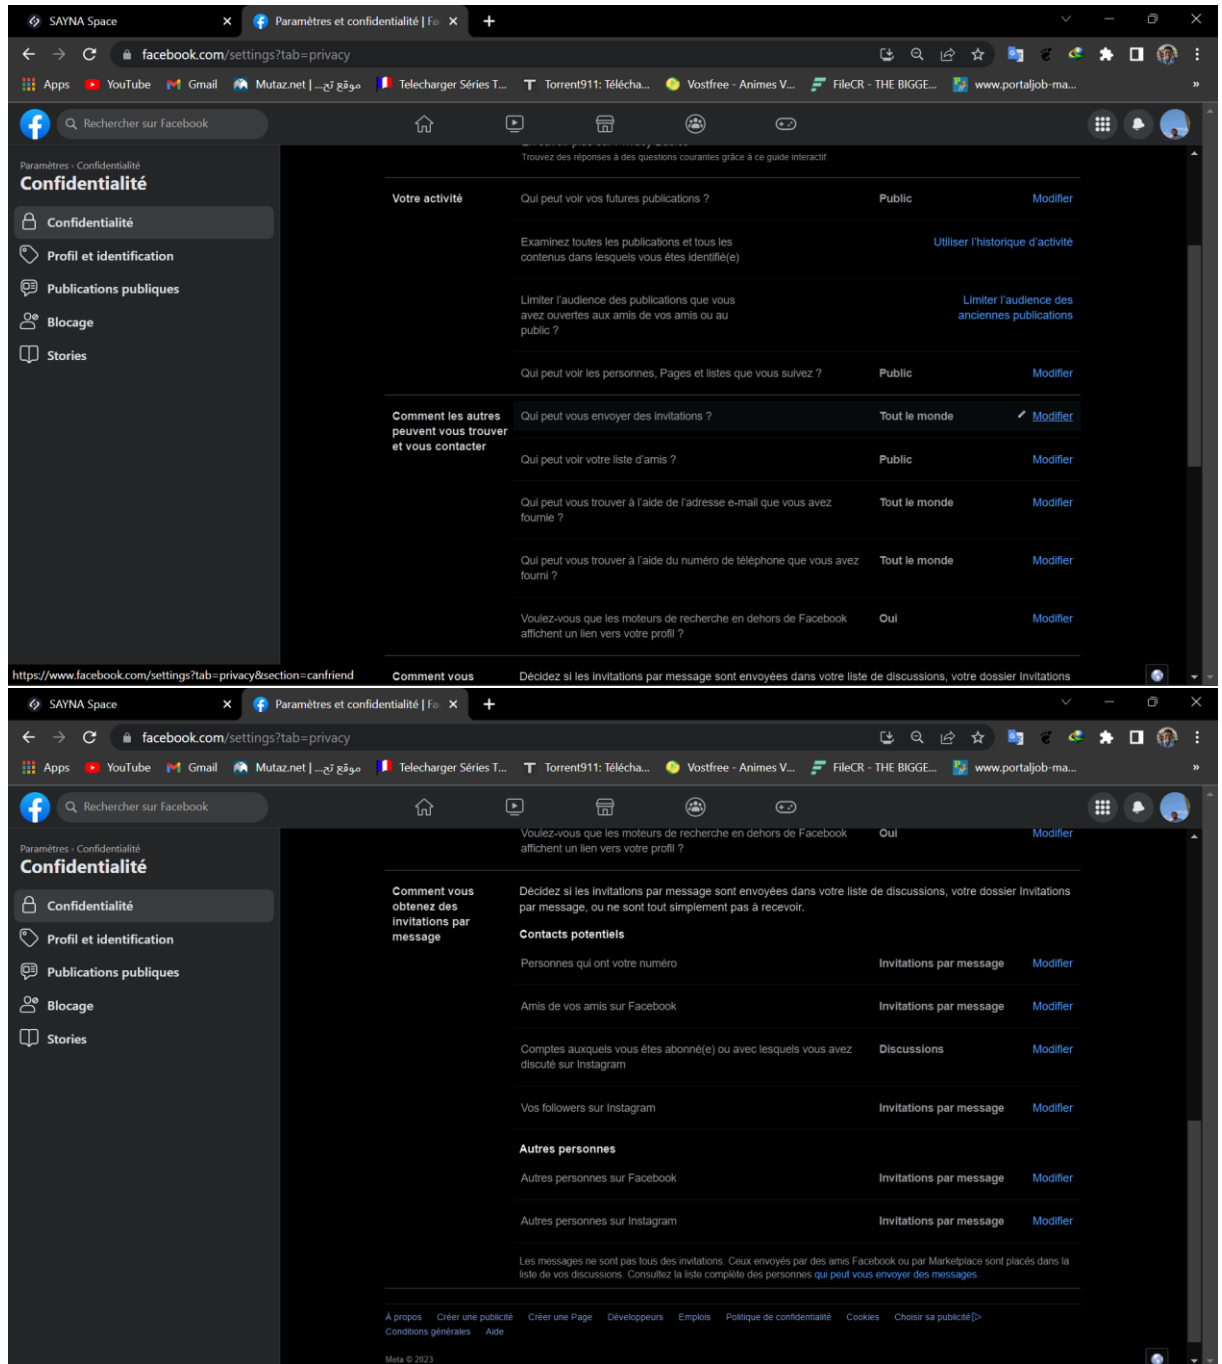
SAYNA Space
Paramètres et confidentialité | Fa
facebook.com/settings?tab=privacy
Apps YouTube Gmail Mutaz.net | موقع تح... Telecharger Séries T... Torrent911: Télécha... Vostfree - Animes V... FileCR - THE BIGGE... www.portaljob-ma...

Rechercher sur Facebook

Paramètres › Confidentialité
Confidentialité

Confidentialité
Profil et identification
Publications publiques
Blocage
Stories

Trouvez des réponses à des questions courantes grâce à ce guide interactif.

| Votre activité | Qui peut voir vos futures publications ? | Public | Modifier |
|---|---|---|---|
| | Examinez toutes les publications et tous les contenus dans lesquels vous êtes identifié(e) | | Utiliser l'historique d'activité |
| | Limiter l'audience des publications que vous avez ouvertes aux amis de vos amis ou au public ? | | Limiter l'audience des anciennes publications |
| | Qui peut voir les personnes, Pages et listes que vous suivez ? | Public | Modifier |
| Comment les autres peuvent vous trouver et vous contacter | Qui peut vous envoyer des invitations ? | Tout le monde | Modifier |
| | Qui peut voir votre liste d'amis ? | Public | Modifier |
| | Qui peut vous trouver à l'aide de l'adresse e-mail que vous avez fournie ? | Tout le monde | Modifier |
| | Qui peut vous trouver à l'aide du numéro de téléphone que vous avez fourni ? | Tout le monde | Modifier |
| | Voulez-vous que les moteurs de recherche en dehors de Facebook affichent un lien vers votre profil ? | Oui | Modifier |

https://www.facebook.com/settings?tab=privacy&section=canfriend
Comment vous
Décidez si les invitations par message sont envoyées dans votre liste de discussions, votre dossier Invitations

SAYNA Space
Paramètres et confidentialité | Fa
facebook.com/settings?tab=privacy
Apps YouTube Gmail Mutaz.net | موقع تح... Telecharger Séries T... Torrent911: Télécha... Vostfree - Animes V... FileCR - THE BIGGE... www.portaljob-ma...

Rechercher sur Facebook

Paramètres › Confidentialité
Confidentialité

Confidentialité
Profil et identification
Publications publiques
Blocage
Stories

Voulez-vous que les moteurs de recherche en dehors de Facebook affichent un lien vers votre profil ? Oui Modifier

Comment vous obtenez des invitations par message
Décidez si les invitations par message sont envoyées dans votre liste de discussions, votre dossier Invitations par message, ou ne sont tout simplement pas à recevoir.

Contacts potentiels

| Personnes qui ont votre numéro | Invitations par message | Modifier |
|---|---|---|
| Amis de vos amis sur Facebook | Invitations par message | Modifier |
| Comptes auxquels vous êtes abonné(e) ou avec lesquels vous avez discuté sur Instagram | Discussions | Modifier |
| Vos followers sur Instagram | Invitations par message | Modifier |

Autres personnes

| Autres personnes sur Facebook | Invitations par message | Modifier |
|---|---|---|
| Autres personnes sur Instagram | Invitations par message | Modifier |

Les messages ne sont pas tous des invitations. Ceux envoyés par des amis Facebook ou par Marketplace sont placés dans la liste de vos discussions. Consultez la liste complète des personnes qui peut vous envoyer des messages.

À propos Créer une publicité Créer une Page Développeurs Emplois Politique de confidentialité Cookies Choisir sa publicité Conditions générales Aide

Meta © 2023